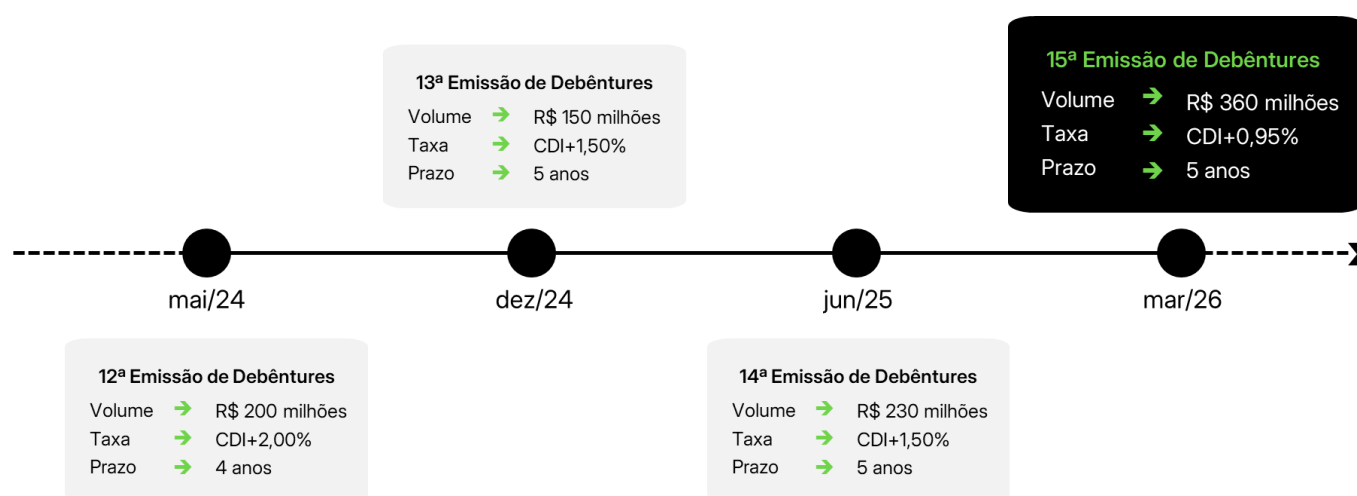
13ª Emissão de Debêntures
Volume → R$ 150 milhões
Taxa → CDI+1,50%
Prazo → 5 anos

15ª Emissão de Debêntures
Volume → R$ 360 milhões
Taxa → CDI+0,95%
Prazo → 5 anos

mai/24

dez/24

jun/25

mar/26

12ª Emissão de Debêntures
Volume → R$ 200 milhões
Taxa → CDI+2,00%
Prazo → 4 anos

14ª Emissão de Debêntures
Volume → R$ 230 milhões
Taxa → CDI+1,50%
Prazo → 5 anos